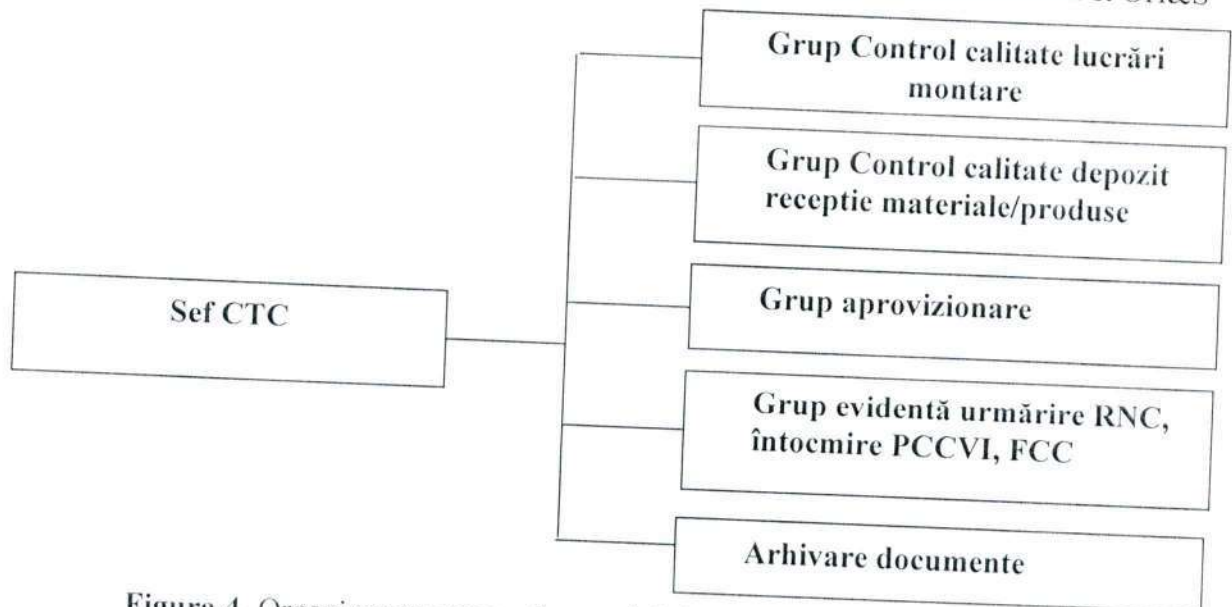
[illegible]

Grup Control calitate lucrări montare

Grup Control calitate depozit receptie materiale/produse

Sef CTC

Grup aprovizionare

Grup evidentă urmărire RNC, întocmire PCCVI, FCC

Arhivare documente

Figura 4. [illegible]